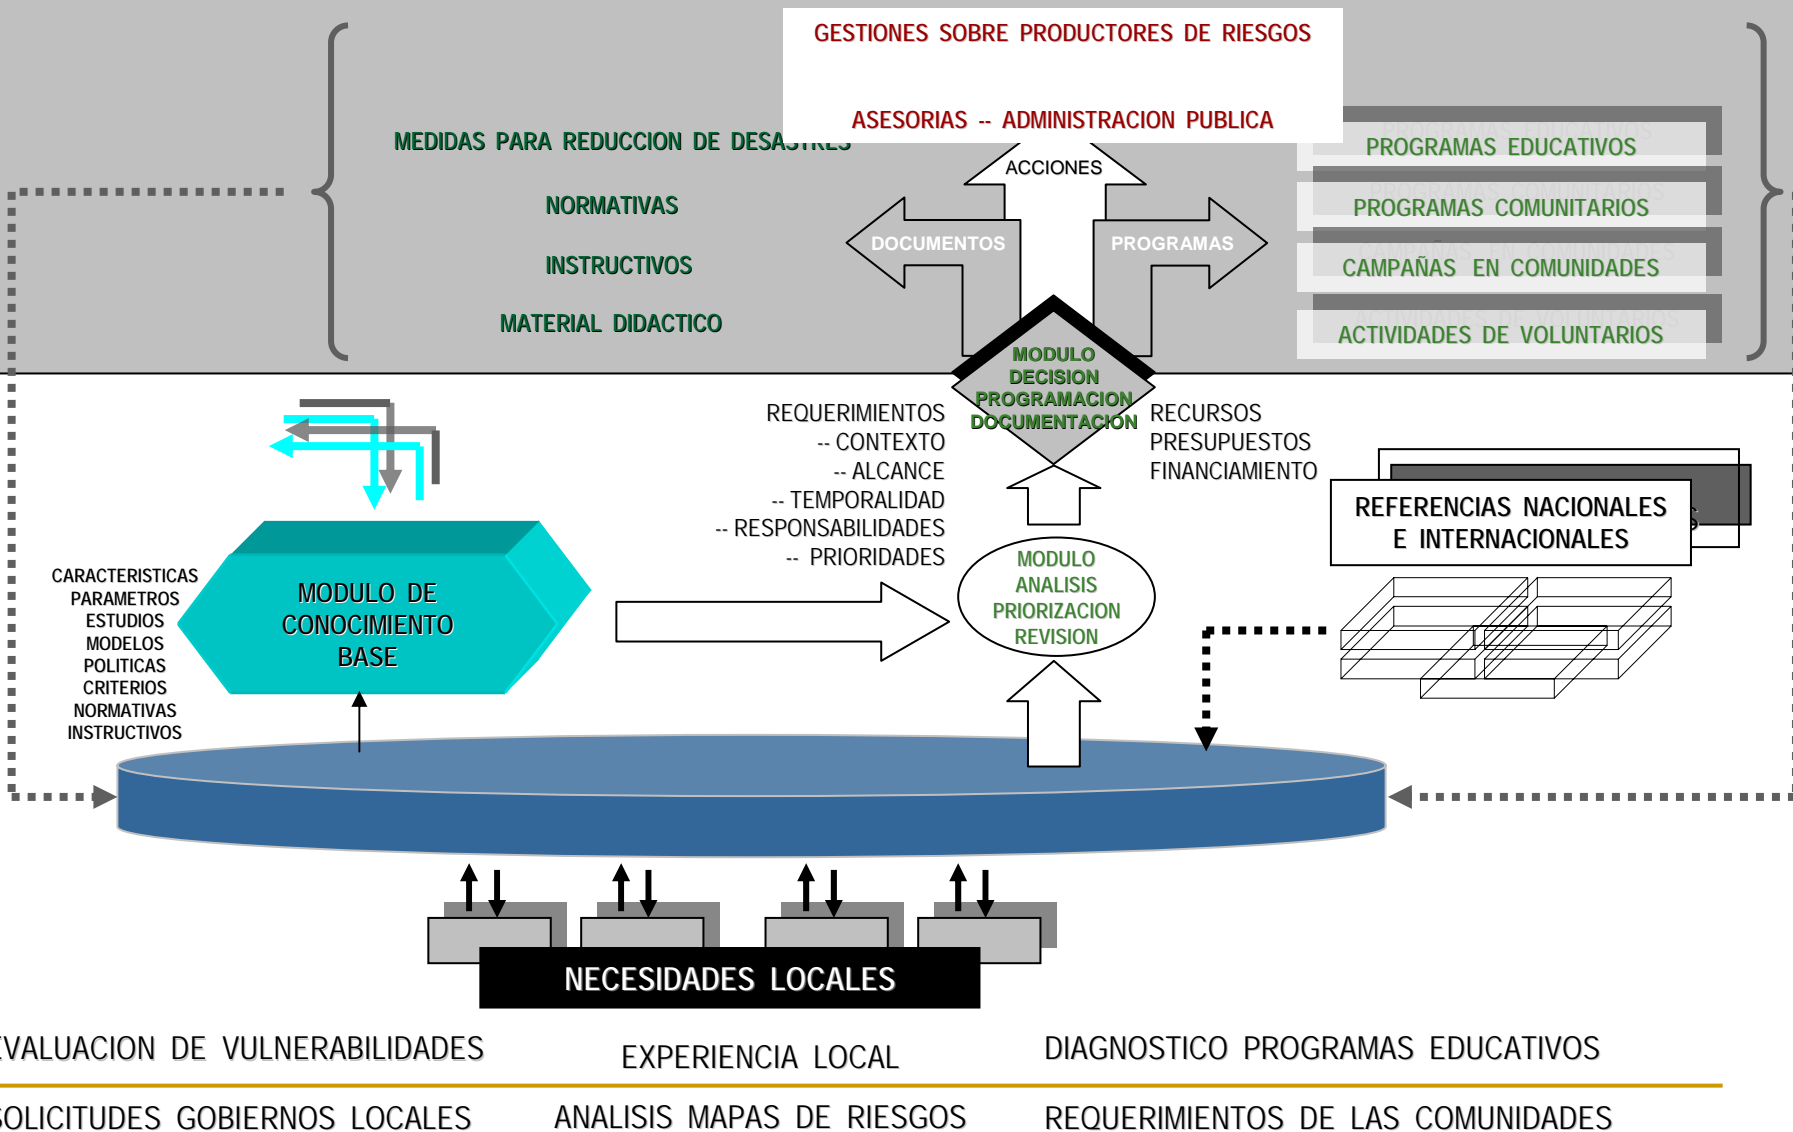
GESTIONES SOBRE PRODUCTORES DE RIESGOS

ASESORIAS -- ADMINISTRACION PUBLICA

MEDIDAS PARA REDUCCION DE DESA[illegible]

NORMATIVAS

INSTRUCTIVOS

MATERIAL DIDACTICO

ACCIONES

DOCUMENTOS

PROGRAMAS

PROGRAMAS EDUCATIVOS

PROGRAMAS COMUNITARIOS

CAMPAÑAS EN COMUNIDADES

ACTIVIDADES DE VOLUNTARIOS

MODULO DECISION PROGRAMACION DOCUMENTACION

REQUERIMIENTOS
-- CONTEXTO
-- ALCANCE
-- TEMPORALIDAD
-- RESPONSABILIDADES
-- PRIORIDADES

RECURSOS
PRESUPUESTOS
FINANCIAMIENTO

REFERENCIAS NACIONALES E INTERNACIONALES

CARACTERISTICAS
PARAMETROS
ESTUDIOS
MODELOS
POLITICAS
CRITERIOS
NORMATIVAS
INSTRUCTIVOS

MODULO DE CONOCIMIENTO BASE

MODULO ANALISIS PRIORIZACION REVISION

NECESIDADES LOCALES

EVALUACION DE VULNERABILIDADES

EXPERIENCIA LOCAL

DIAGNOSTICO PROGRAMAS EDUCATIVOS

SOLICITUDES GOBIERNOS LOCALES

ANALISIS MAPAS DE RIESGOS

REQUERIMIENTOS DE LAS COMUNIDADES